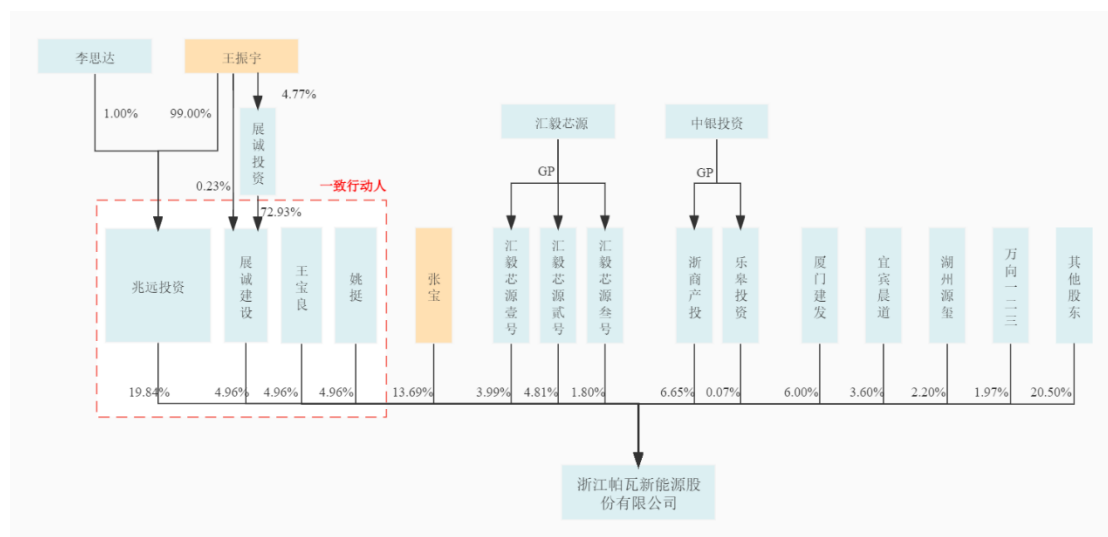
李思达

王振宇

4.77%

1.00%

99.00%

展诚投资

0.23%

一致行动人

72.93%

汇毅芯源

中银投资

GP

GP

兆远投资

展诚建设

王宝良

姚挺

张宝

汇毅芯源壹号

汇毅芯源贰号

汇毅芯源叁号

浙商产投

乐皋投资

厦门建发

宜宾晨道

湖州源玺

万向一二三

其他股东

19.84%

4.96%

4.96%

4.96%

13.69%

3.99%

4.81%

1.80%

6.65%

0.07%

6.00%

3.60%

2.20%

1.97%

20.50%

浙江帕瓦新能源股份有限公司